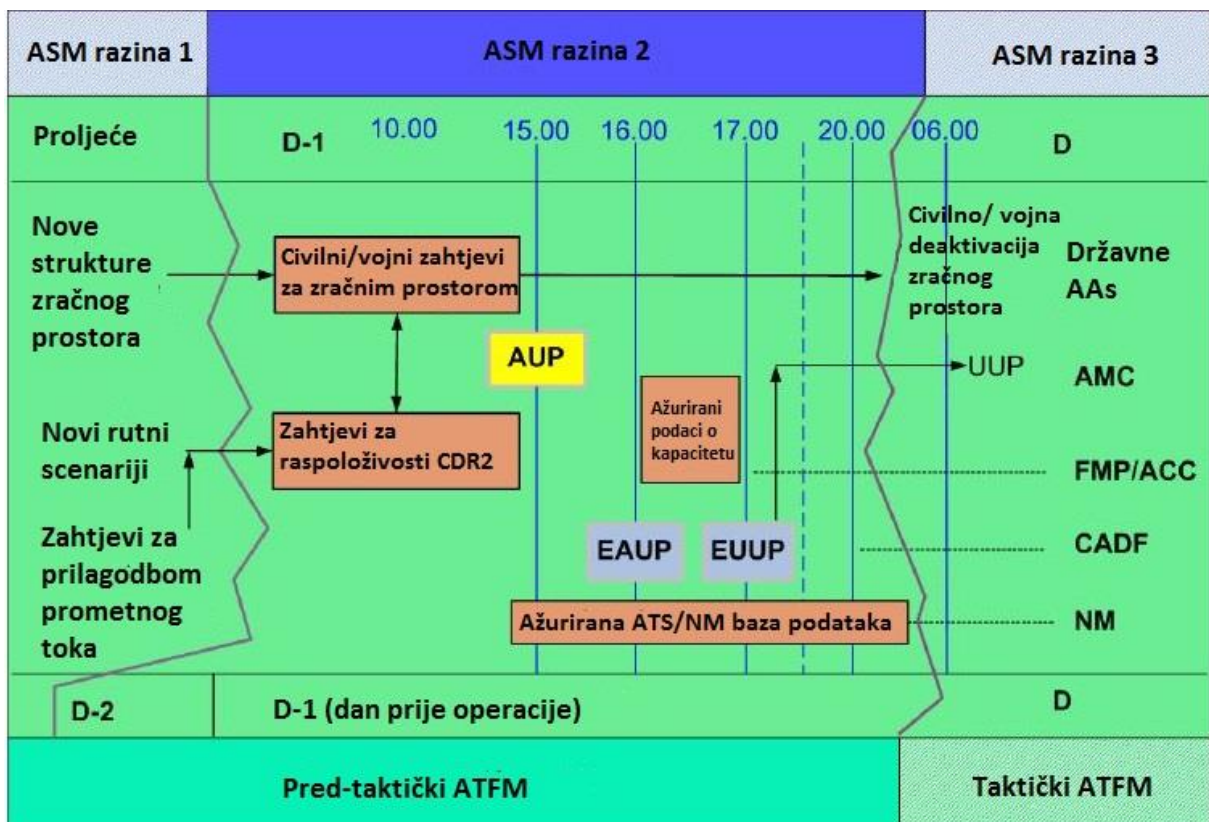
ASM razina 1

ASM razina 2

ASM razina 3

Proljeće

D-1

10.00

15.00

16.00

17.00

20.00

06.00

D

Nove strukture zračnog prostora

Civilni/vojni zahtjevi za zračnim prostorom

Civilno/ vojna deaktivacija zračnog prostora

Državne AAs

AUP

UUP

AMC

Novi rutni scenariji

Zahtjevi za raspoloživosti CDR2

Ažurirani podaci o kapacitetu

FMP/ACC

Zahtjevi za prilagodbom prometnog toka

EAUP

EUUP

CADF

Ažurirana ATS/NM baza podataka

NM

D-2

D-1 (dan prije operacije)

D

Pred-taktički ATFM

Taktički ATFM